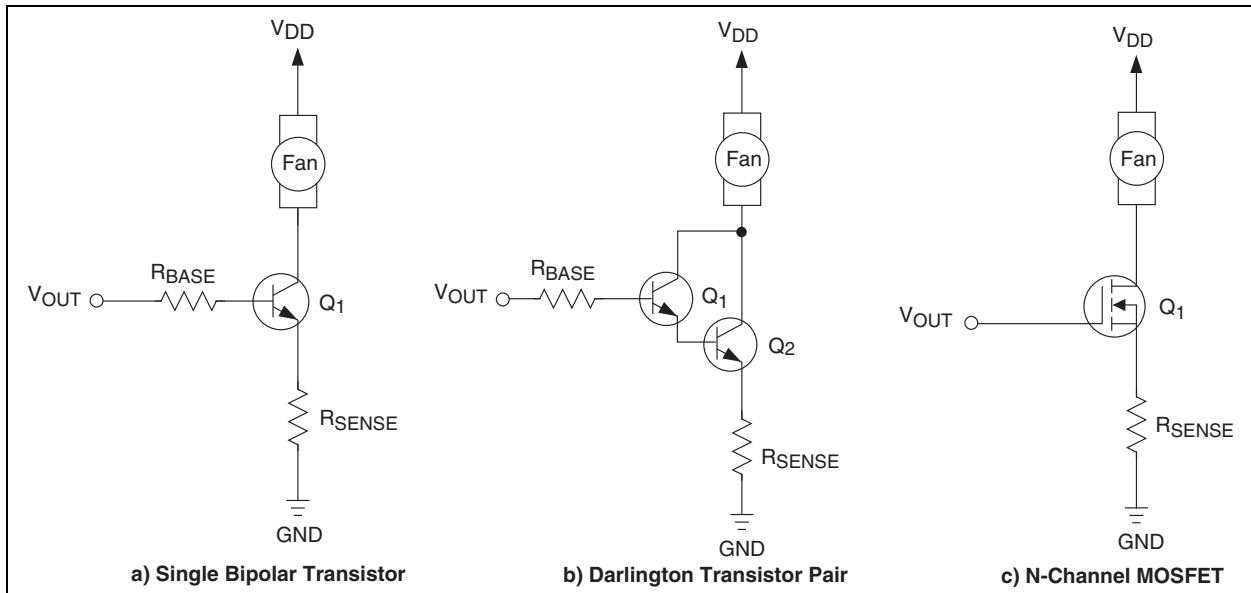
$V_{DD}$

Fan

$R_{BASE}$

$V_{OUT}$

$Q_1$

$R_{SENSE}$

GND

**a) Single Bipolar Transistor**

$V_{DD}$

Fan

$R_{BASE}$

$V_{OUT}$

$Q_1$

$Q_2$

$R_{SENSE}$

GND

**b) Darlington Transistor Pair**

$V_{DD}$

Fan

$V_{OUT}$

$Q_1$

$R_{SENSE}$

GND

**c) N-Channel MOSFET**